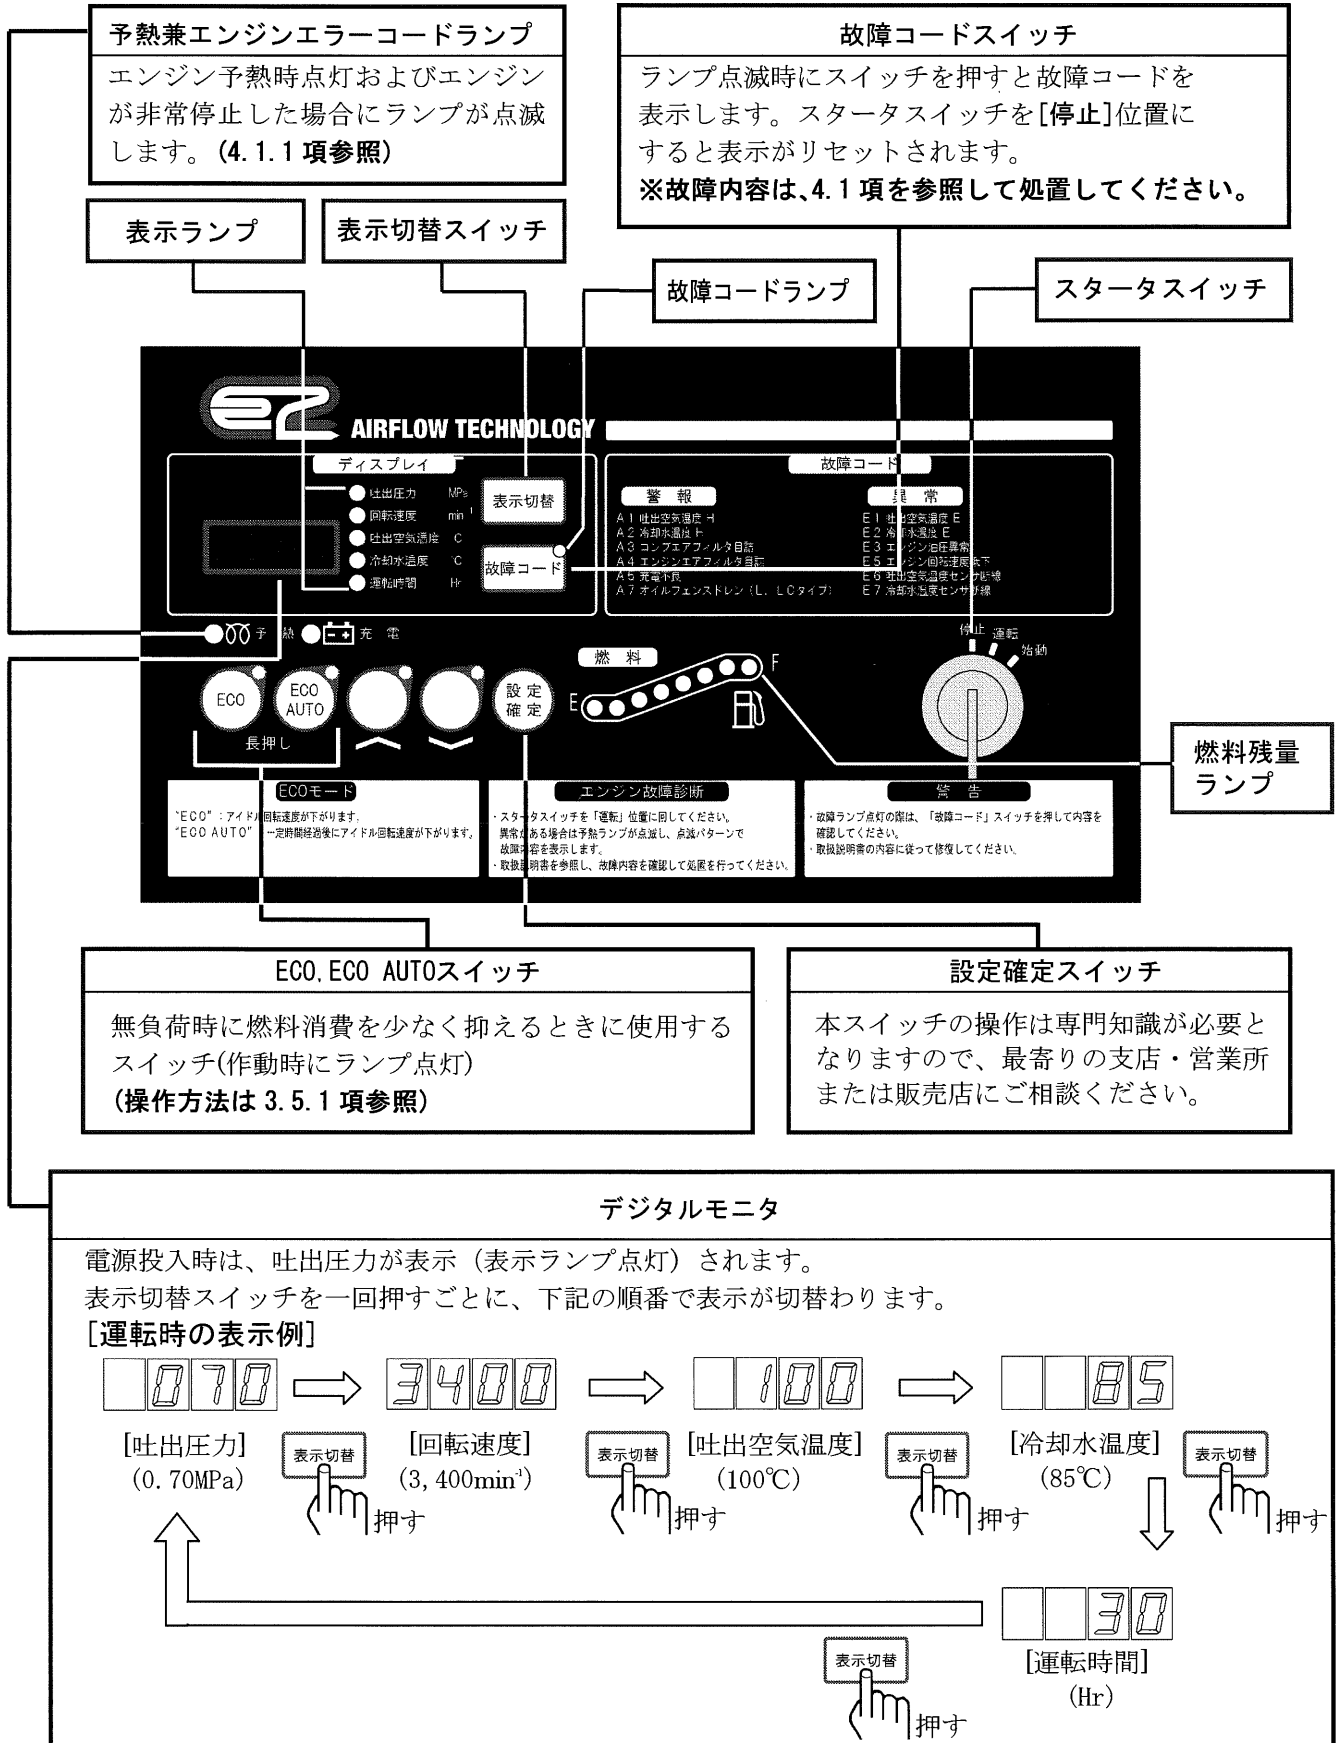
予熱兼エンジンエラーコードランプ
エンジン予熱時点灯およびエンジンが非常停止した場合にランプが点滅します。(4.1.1 項参照)

故障コードスイッチ
ランプ点滅時にスイッチを押すと故障コードを表示します。スタータスイッチを[停止]位置にすると表示がリセットされます。
※故障内容は、4.1 項を参照して処置してください。

表示ランプ

表示切替スイッチ

故障コードランプ

スタータスイッチ

AIRFLOW TECHNOLOGY

ディスプレイ
吐出圧力 MPa
回転速度 min⁻¹
吐出空気温度 ℃
冷却水温度 ℃
運転時間 Hr

表示切替

故障コード

故障コード
警報
A1 吐出空気温度 H
A2 冷却水温度 H
A3 コンプエアフィルタ目詰
A4 エンジンエアフィルタ目詰
A5 充電不良
A7 オイルフェンスドレン (L、LCタイプ)
異常
E1 吐出空気温度 E
E2 冷却水温度 E
E3 エンジン油圧異常
E5 エンジン回転速度低下
E6 吐出空気温度センサ断線
E7 冷却水温度センサ断線

予熱 充電

停止 運転 始動

燃料
E F

ECO
ECO AUTO
長押し
設定確定

燃料残量ランプ

ECOモード
"ECO":アイドル回転速度が下がります。
"ECO AUTO":一定時間経過後にアイドル回転速度が下がります。

エンジン故障診断
・スタータスイッチを「運転」位置に回してください。
異常がある場合は予熱ランプが点滅し、点滅パターンで故障内容を表示します。
・取扱説明書を参照し、故障内容を確認して処置を行ってください。

警告
・故障ランプ点灯の際は、「故障コード」スイッチを押して内容を確認してください。
・取扱説明書の内容に従って修理してください。

ECO, ECO AUTOスイッチ
無負荷時に燃料消費を少なく抑えるときに使用するスイッチ(作動時にランプ点灯)
(操作方法は 3.5.1 項参照)

設定確定スイッチ
本スイッチの操作は専門知識が必要となりますので、最寄りの支店・営業所または販売店にご相談ください。

デジタルモニタ
電源投入時は、吐出圧力が表示(表示ランプ点灯)されます。
表示切替スイッチを一回押すごとに、下記の順番で表示が切替わります。
[運転時の表示例]
070 [吐出圧力] (0.70MPa) 表示切替 押す
3400 [回転速度] (3,400min⁻¹) 表示切替 押す
100 [吐出空気温度] (100℃) 表示切替 押す
85 [冷却水温度] (85℃) 表示切替 押す
30 [運転時間] (Hr) 表示切替 押す